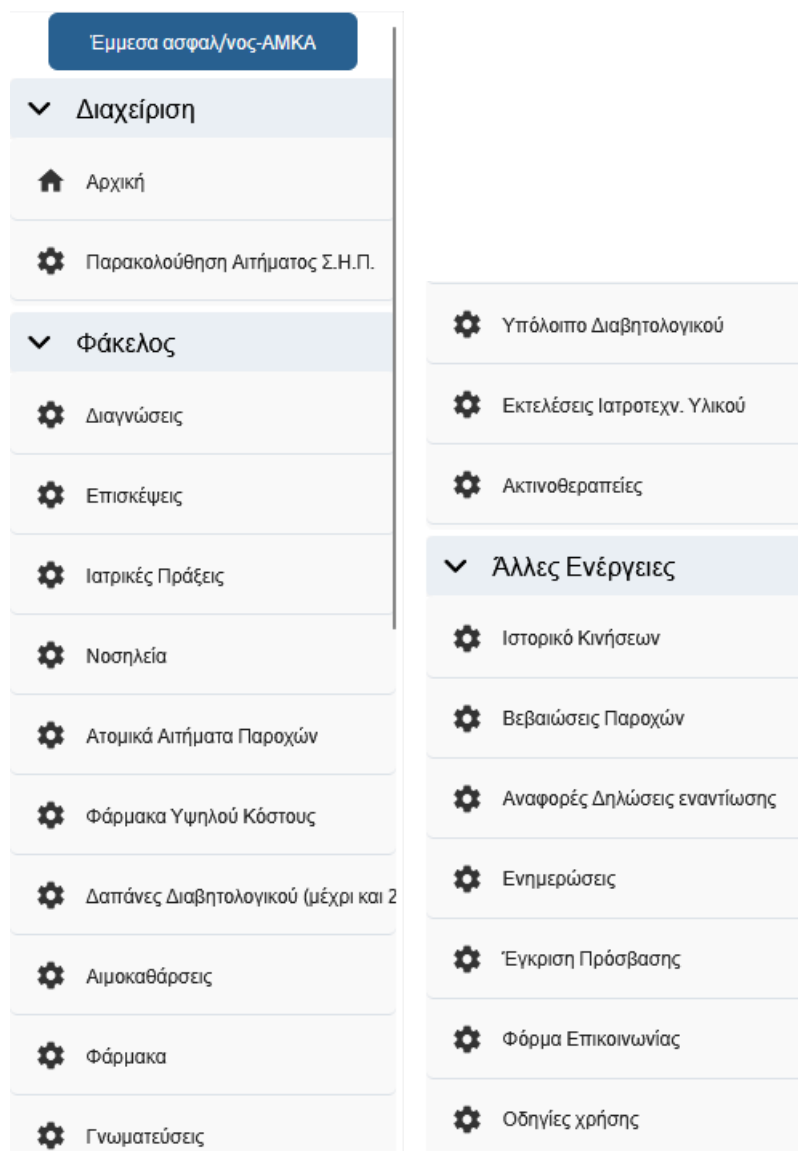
Έμμεσα ασφαλ/νος-ΑΜΚΑ

Διαχείριση

Αρχική

Παρακολούθηση Αιτήματος Σ.Η.Π.

Φάκελος

Διαγνώσεις

Επισκέψεις

Ιατρικές Πράξεις

Νοσηλεία

Ατομικά Αιτήματα Παροχών

Φάρμακα Υψηλού Κόστους

Δαπάνες Διαβητολογικού (μέχρι και 2

Αιμοκαθάρσεις

Φάρμακα

Γνωματεύσεις

Υπόλοιπο Διαβητολογικού

Εκτελέσεις Ιατροτεχν. Υλικού

Ακτινοθεραπείες

Άλλες Ενέργειες

Ιστορικό Κινήσεων

Βεβαιώσεις Παροχών

Αναφορές Δηλώσεις εναντίωσης

Ενημερώσεις

Έγκριση Πρόσβασης

Φόρμα Επικοινωνίας

Οδηγίες χρήσης